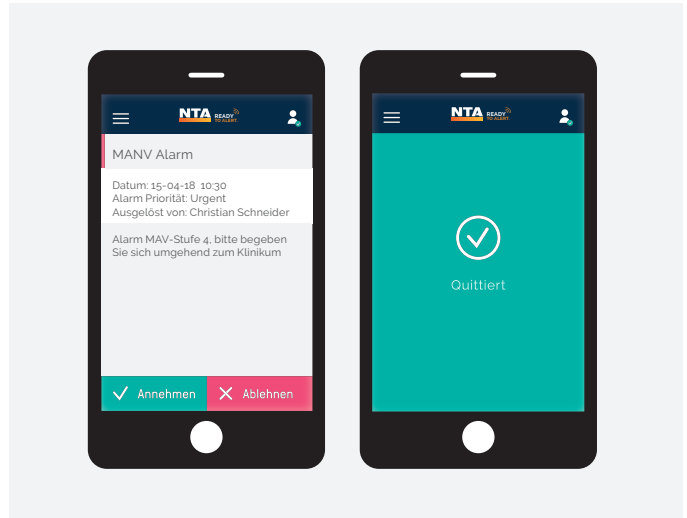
NTA READY TO ALERT.

MANV Alarm

Datum: 15-04-18 10:30
Alarm Priorität: Urgent
Ausgelöst von: Christian Schneider

Alarm MAV-Stufe 4, bitte begeben Sie sich umgehend zum Klinikum

Annehmen
Ablehnen

NTA READY TO ALERT.

Quittiert